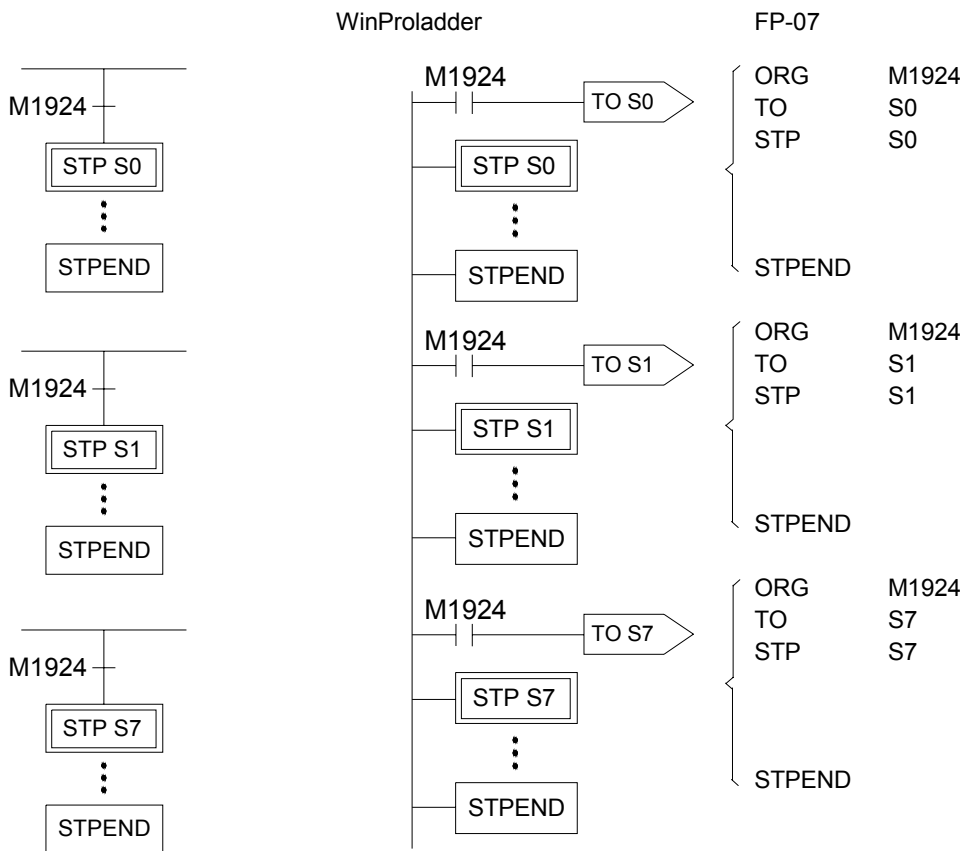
WinProladder

FP-07

M1924
STP S0
⋮
STPEND

M1924
STP S1
⋮
STPEND

M1924
STP S7
⋮
STPEND

M1924
TO S0
STP S0
⋮
STPEND

M1924
TO S1
STP S1
⋮
STPEND

M1924
TO S7
STP S7
⋮
STPEND

| | |
|---|---|
| ORG | M1924 |
| TO | S0 |
| STP | S0 |
| STPEND | |

| | |
|---|---|
| ORG | M1924 |
| TO | S1 |
| STP | S1 |
| STPEND | |

| | |
|---|---|
| ORG | M1924 |
| TO | S7 |
| STP | S7 |
| STPEND | |